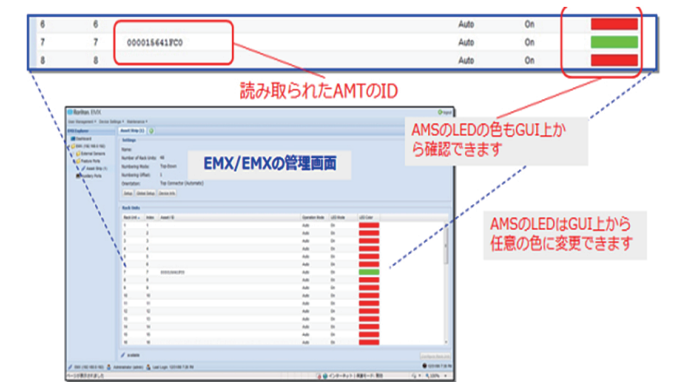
| 6 | 6 |  | Auto | On |
|---|---|---|---|---|
| 7 | 7 | 000015641FC0 | Auto | On |
| 8 | 8 |  | Auto | On |

読み取られたAMTのID

AMSのLEDの色もGUI上から確認できます

EMX/EMXの管理画面

AMSのLEDはGUI上から任意の色に変更できます

Raritan. EMX

Settings

Rack Units

| Rack Unit | Index | Asset ID | Operation Mode | LED Mode | LED Color |
|---|---|---|---|---|---|
| 1 | 1 |  | Auto | On |  |
| 2 | 2 |  | Auto | On |  |
| 3 | 3 |  | Auto | On |  |
| 4 | 4 |  | Auto | On |  |
| 5 | 5 |  | Auto | On |  |
| 6 | 6 |  | Auto | On |  |
| 7 | 7 | 000015641FC0 | Auto | On |  |
| 8 | 8 |  | Auto | On |  |
| 9 | 9 |  | Auto | On |  |
| 10 | 10 |  | Auto | On |  |
| 11 | 11 |  | Auto | On |  |
| 12 | 12 |  | Auto | On |  |
| 13 | 13 |  | Auto | On |  |
| 14 | 14 |  | Auto | On |  |
| 15 | 15 |  | Auto | On |  |
| 16 | 16 |  | Auto | On |  |